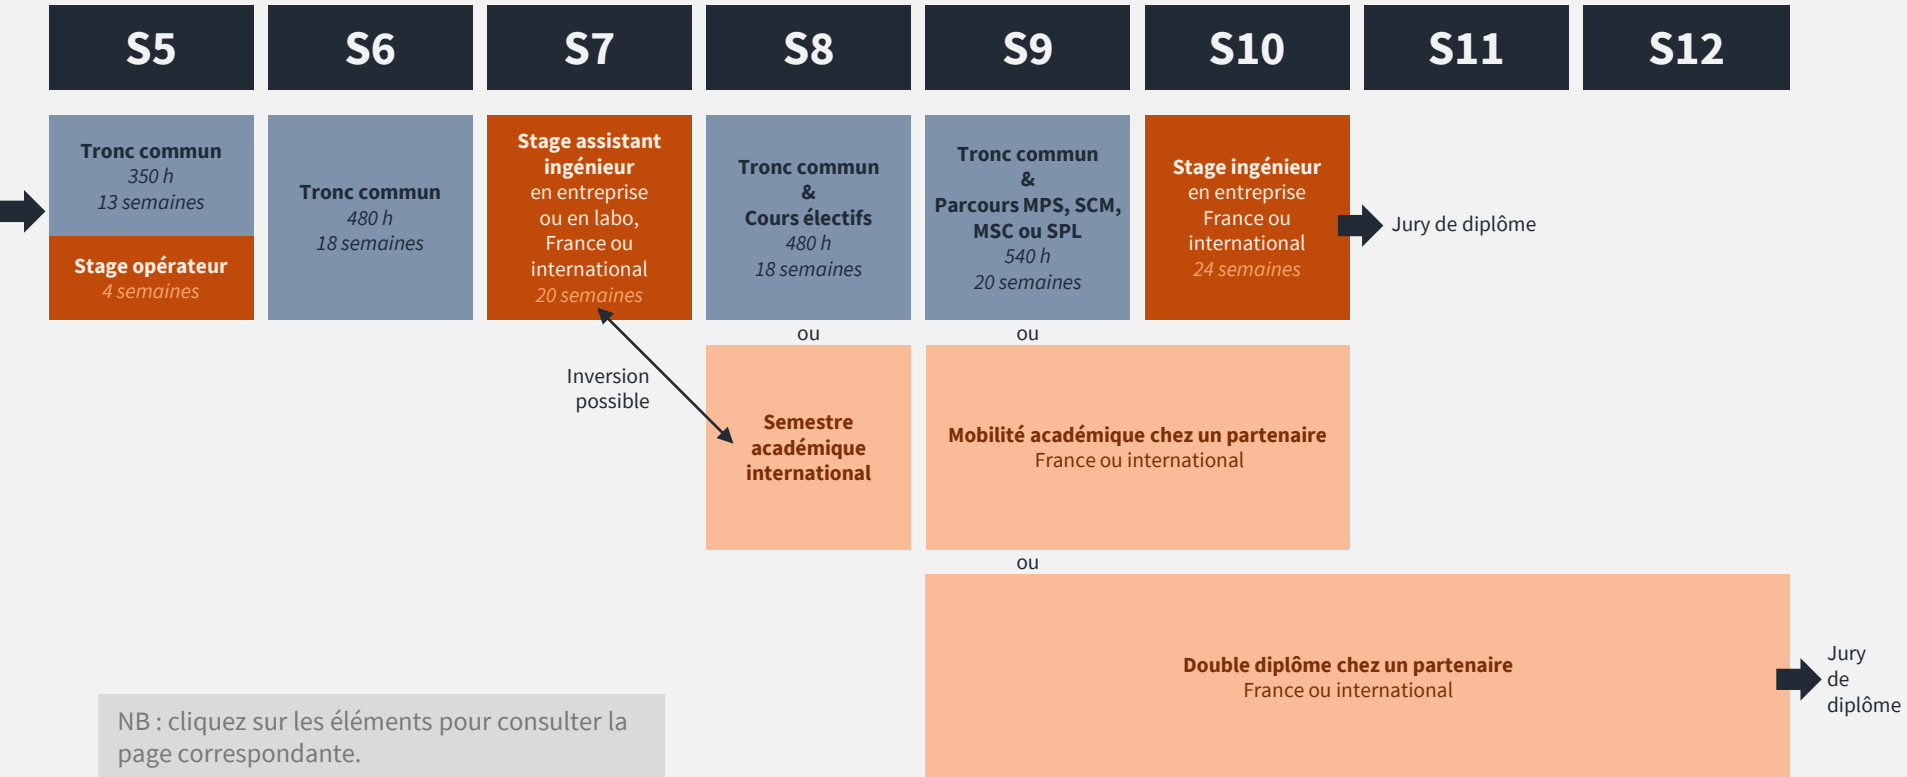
S5

S6

S7

S8

S9

S10

S11

S12

Tronc commun
350 h
13 semaines

Stage opérateur
4 semaines

Tronc commun
480 h
18 semaines

Stage assistant ingénieur
en entreprise ou en labo, France ou international
20 semaines

Tronc commun
&
Cours électifs
480 h
18 semaines

Tronc commun
&
Parcours MPS, SCM, MSC ou SPL
540 h
20 semaines

Stage ingénieur
en entreprise France ou international
24 semaines

Jury de diplôme

ou

ou

Inversion possible

Semestre académique international

Mobilité académique chez un partenaire
France ou international

ou

Double diplôme chez un partenaire
France ou international

Jury de diplôme

NB : cliquez sur les éléments pour consulter la page correspondante.